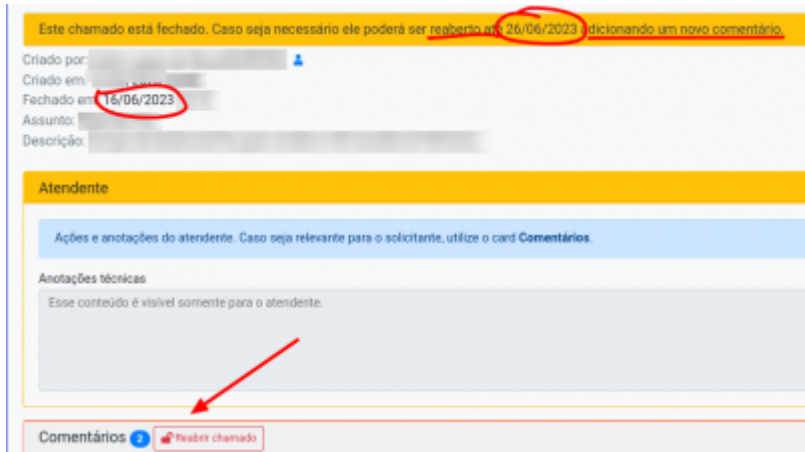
Este chamado está fechado. Caso seja necessário ele poderá ser reaberto até 26/06/2023 adicionando um novo comentário.

Criado por: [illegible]
Criado em: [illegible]
Fechado em: 16/06/2023 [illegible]
Assunto: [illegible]
Descrição: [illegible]

Atendente

Ações e anotações do atendente. Caso seja relevante para o solicitante, utilize o card Comentários.

Anotações técnicas

Esse conteúdo é visível somente para o atendente.

Comentários 2 Reabrir chamado